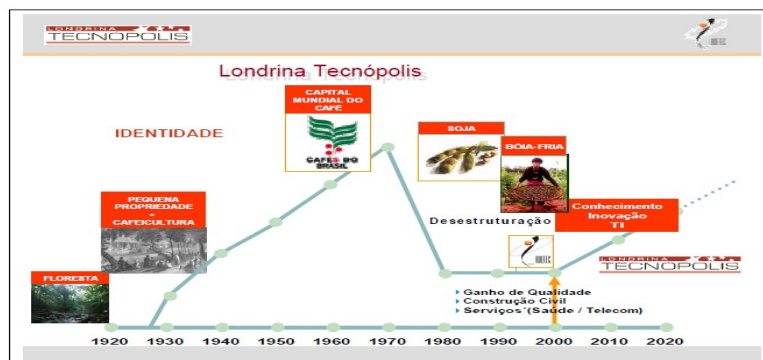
LONDRINA TECNÓPOLIS

Londrina Tecnópolis

IDENTIDADE

CAPITAL MUNDIAL DO CAFÉ

CAFÉS DO BRASIL

SOJA

BÓIA-FRIA

PEQUENA PROPRIEDADE + CAFEICULTURA

Desestruturação

Conhecimento Inovação TI

FLORESTA

LONDRINA TECNÓPOLIS

ADETEC

▸ Ganho de Qualidade
▸ Construção Civil
▸ Serviços (Saúde / Telecom)

1920 1930 1940 1950 1960 1970 1980 1990 2000 2010 2020